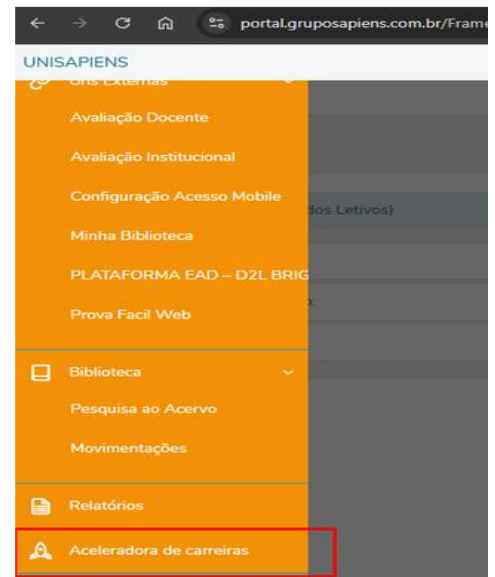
portal.gruposapiens.com.br/Frame

UNISAPIENS

Urls Externas

Avaliação Docente

Avaliação Institucional

Configuração Acesso Mobile

Minha Biblioteca

PLATAFORMA EAD – D2L BRIG

Prova Facil Web

Biblioteca

Pesquisa ao Acervo

Movimentações

Relatórios

Aceleradora de carreiras

dos Letivos)